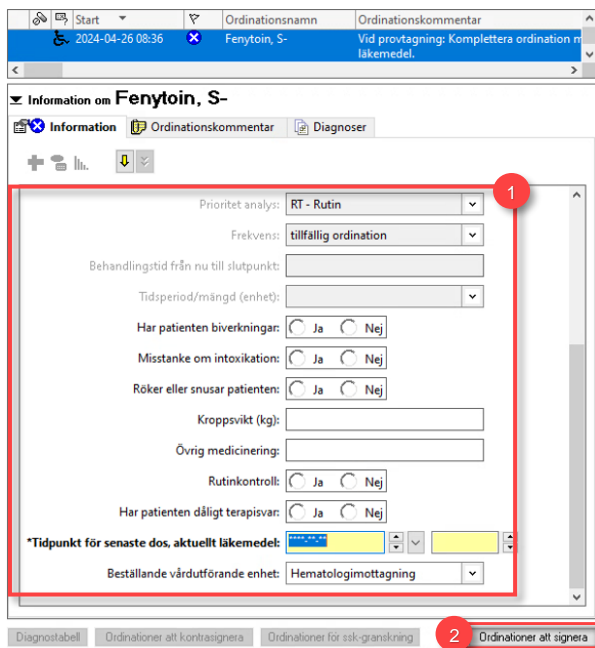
| Start | Ordinationsnamn | Ordinationskommentar |
|---|---|---|
| 2024-04-26 08:36 | Fenytoin, S- | Vid provtagning: Komplettera ordination m läkemedel. |

Information om Fenytoin, S-

Information | Ordinationskommentar | Diagnoser

1

Prioritet analys: RT - Rutin

Frekvens: tillfällig ordination

Behandlingstid från nu till slutpunkt:

Tidsperiod/mängd (enhet):

Har patienten biverkningar: Ja Nej

Misstanke om intoxikation: Ja Nej

Röker eller snusar patienten: Ja Nej

Kroppsvikt (kg):

Övrig medicinering:

Rutinkontroll: Ja Nej

Har patienten dåligt terapisvar: Ja Nej

*Tidpunkt för senaste dos, aktuellt läkemedel: ****-**-**

Beställande vårdutförande enhet: Hematologimottagning

Diagnostabell | Ordinationer att kontrasignera | Ordinationer för ssk-granskning | 2 | Ordinationer att signera